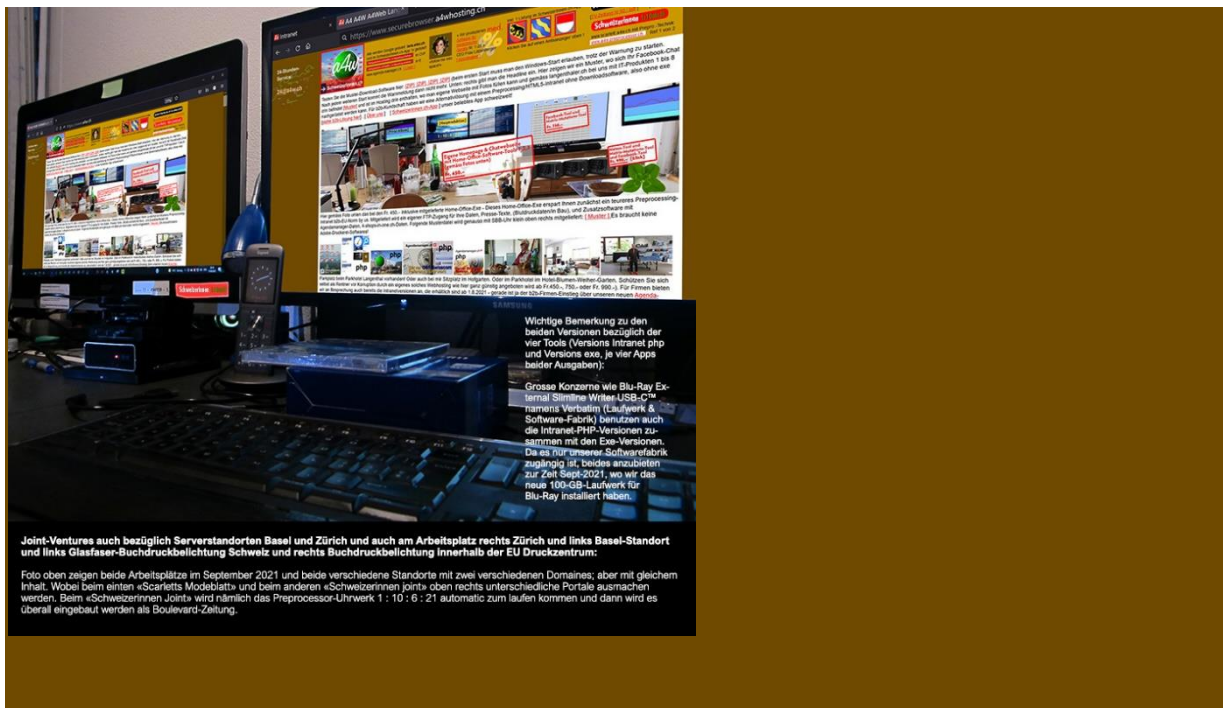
Intranet

A4 A4W AdWeb

https://www.securebrowser.a4whosting.ch

Schweizerinnen

Wichtige Bemerkung zu den beiden Versionen bezüglich der vier Tools (Versions Intranet php und Versions exe, je vier Apps beider Ausgaben):

Grosse Konzerne wie Blu-Ray External Slimline Writer USB-C™ namens Verbatim (Laufwerk & Software-Fabrik) benutzen auch die Intranet-PHP-Versionen zusammen mit den Exe-Versionen. Da es nur unserer Softwarefabrik zugängig ist, beides anzubieten zur Zeit Sept-2021, wo wir das neue 100-GB-Laufwerk für Blu-Ray installiert haben.

Joint-Ventures auch bezüglich Serverstandorten Basel und Zürich und auch am Arbeitsplatz rechts Zürich und links Basel-Standort und links Glasfaser-Buchdruckbelichtung Schweiz und rechts Buchdruckbelichtung innerhalb der EU Druckzentrum:

Foto oben zeigen beide Arbeitsplätze im September 2021 und beide verschiedene Standorte mit zwei verschiedenen Domaines; aber mit gleichem Inhalt. Wobei beim einten «Scarletts Modeblatt» und beim anderen «Schweizerinnen joint» oben rechts unterschiedliche Portale ausmachen werden. Beim «Schweizerinnen Joint» wird nämlich das Preprocessor-Uhrwerk 1 : 10 : 6 : 21 automatic zum laufen kommen und dann wird es überall eingebaut werden als Boulevard-Zeitung.